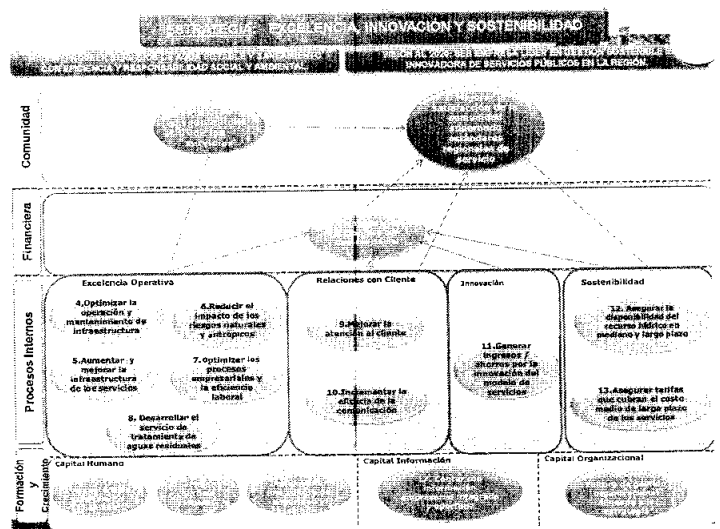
ESTRATEGIA: EXCELENCIA, INNOVACIÓN Y SOSTENIBILIDAD

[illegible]

VISIÓN AL 2020: SER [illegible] LÍDER EN GESTIÓN SOSTENIBLE E INNOVADORA DE SERVICIOS PÚBLICOS EN LA REGIÓN.

Comunidad

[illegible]

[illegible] regionales de servicio

Financiera

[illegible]

Procesos Internos

Excelencia Operativa

4.Optimizar la operación y mantenimiento de infraestructura

6.Reducir el impacto de los riesgos naturales y antrópicos

5.Aumentar y mejorar la infraestructura de los servicios

7.Optimizar los procesos empresariales y la eficiencia laboral

8. Desarrollar el servicio de tratamiento de aguas residuales

Relaciones con Cliente

9.Mejorar la atención al cliente

10.Incrementar la eficacia de la comunicación

Innovación

11.Generar ingresos / ahorros por la innovación del modelo de servicios

Sostenibilidad

12. Asegurar la disponibilidad del recurso hídrico en mediano y largo plazo

13.Asegurar tarifas que cubran el costo medio de largo plazo de los servicios

Formación y Crecimiento

Capital Humano

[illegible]

Capital Información

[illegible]

Capital Organizacional

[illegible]